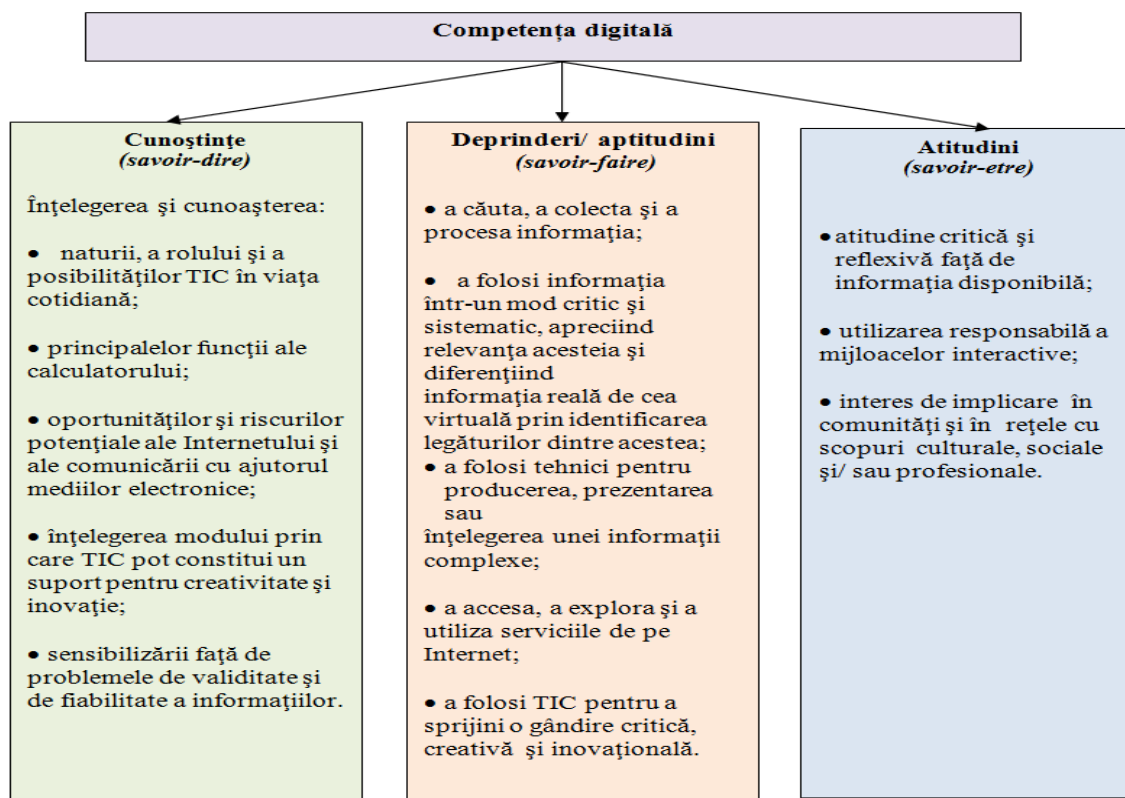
Competenţa digitală

Cunoştinţe
(savoir-dire)

Înţelegerea şi cunoaşterea:

• naturii, a rolului şi a posibilităţilor TIC în viaţa cotidiană;

• principalelor funcţii ale calculatorului;

• oportunităţilor şi riscurilor potenţiale ale Internetului şi ale comunicării cu ajutorul mediilor electronice;

• înţelegerea modului prin care TIC pot constitui un suport pentru creativitate şi inovaţie;

• sensibilizării faţă de problemele de validitate şi de fiabilitate a informaţiilor.

Deprinderi/ aptitudini
(savoir-faire)

• a căuta, a colecta şi a procesa informaţia;

• a folosi informaţia într-un mod critic şi sistematic, apreciind relevanţa acesteia şi diferenţiind informaţia reală de cea virtuală prin identificarea legăturilor dintre acestea;

• a folosi tehnici pentru producerea, prezentarea sau înţelegerea unei informaţii complexe;

• a accesa, a explora şi a utiliza serviciile de pe Internet;

• a folosi TIC pentru a sprijini o gândire critică, creativă şi inovaţională.

Atitudini
(savoir-etre)

• atitudine critică şi reflexivă faţă de informaţia disponibilă;

• utilizarea responsabilă a mijloacelor interactive;

• interes de implicare în comunităţi şi în reţele cu scopuri culturale, sociale şi/ sau profesionale.